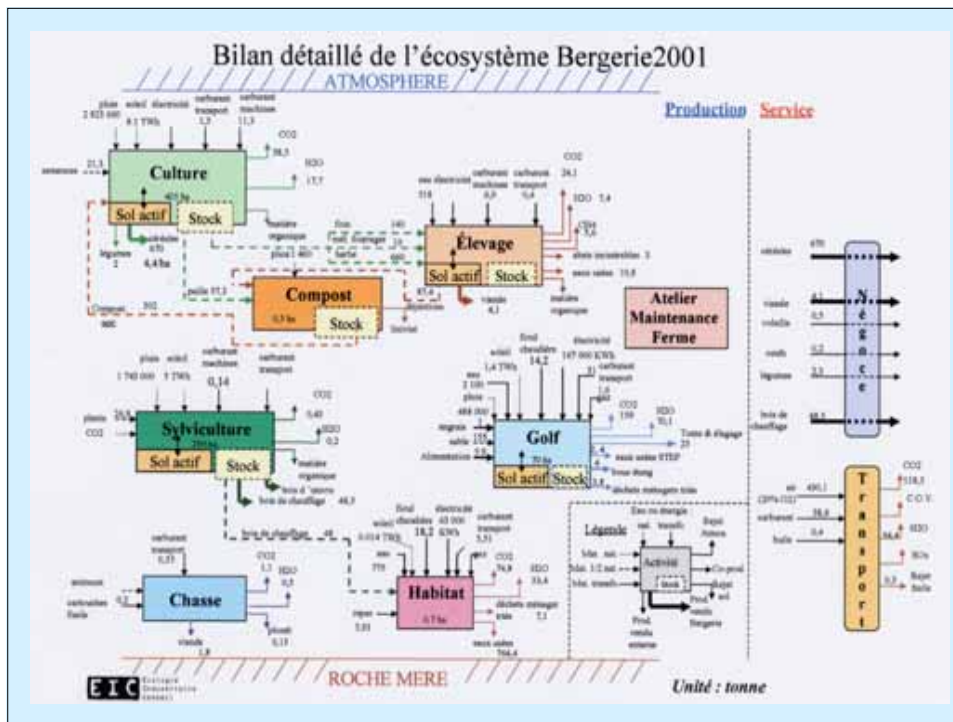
Bilan détaillé de l'écosystème Bergerie2001

ATMOSPHERE

Production Service

pluie 2 823 600 soleil 8,1 TWh électricité carburant transport 1,3 carburant machines 11,3

CO2 38,5

H2O 17,7

semences 21,3

Culture

Sol actif

Stock

légumes 2

céréales 670

4,4 ha

matière organique

paille 97,3

fumier 302

foin

céréales fourragères

340

paille 1 460

eau électricité 318 carburant machines 0,9 carburant transport 0,4

CO2 24,1

H2O 7,4

Élevage

Sol actif

Stock

viande 4,1

matière organique

Compost

0,3 ha

Stock

Atelier Maintenance Ferme

céréales 670

viande 4,1

volaille 0,5

oeufs 0,2

légumes 2,5

bois de chauffage 48,3

Négoce

pluie 1 740 000 soleil 5 TWh carburant transport 0,14

CO2 0,40

H2O 0,2

plants

CO2

Sylviculture

Sol actif

Stock

matière organique

bois d'oeuvre

bois de chauffage 48,3

soleil 1,4 TWh

fioul chaudière 14,2

électricité 147 000 KWh

carburant transport

eau 2 100

pluie 488 000

engrais

sable 155

Alimentation

Golf

Sol actif

Stock

CO2 159

H2O 70,1

Tonte & élagage 25

eaux usées STEP

boue

déchets ménagers tiés

bois de chauffage 48

carburant transport 0,33

munitions

carburants fioule 0,2

Chasse

CO2 1,1

H2O 0,5

viande 1,8

plomb 0,15

soleil 0,014 TWh

fioul chaudière 18,2

électricité 65 000 KWh

carburant transport 3,51

eau 779

repas 3,93

CO2 74,9

H2O 33,4

Habitat

0,7 ha

déchets ménagers 7,1

eaux usées 744,4

Légende

Activité

Stock

Prod. vendu Bergerie

Prod. vendu externe

air 490,1

carburant 36,8

huile 0,4

CO2 118,3

C.O.V.

H2O 56,6

SOx

Rejet huile 0,3

Transport

ROCHE MERE

EIC

Unité : tonne